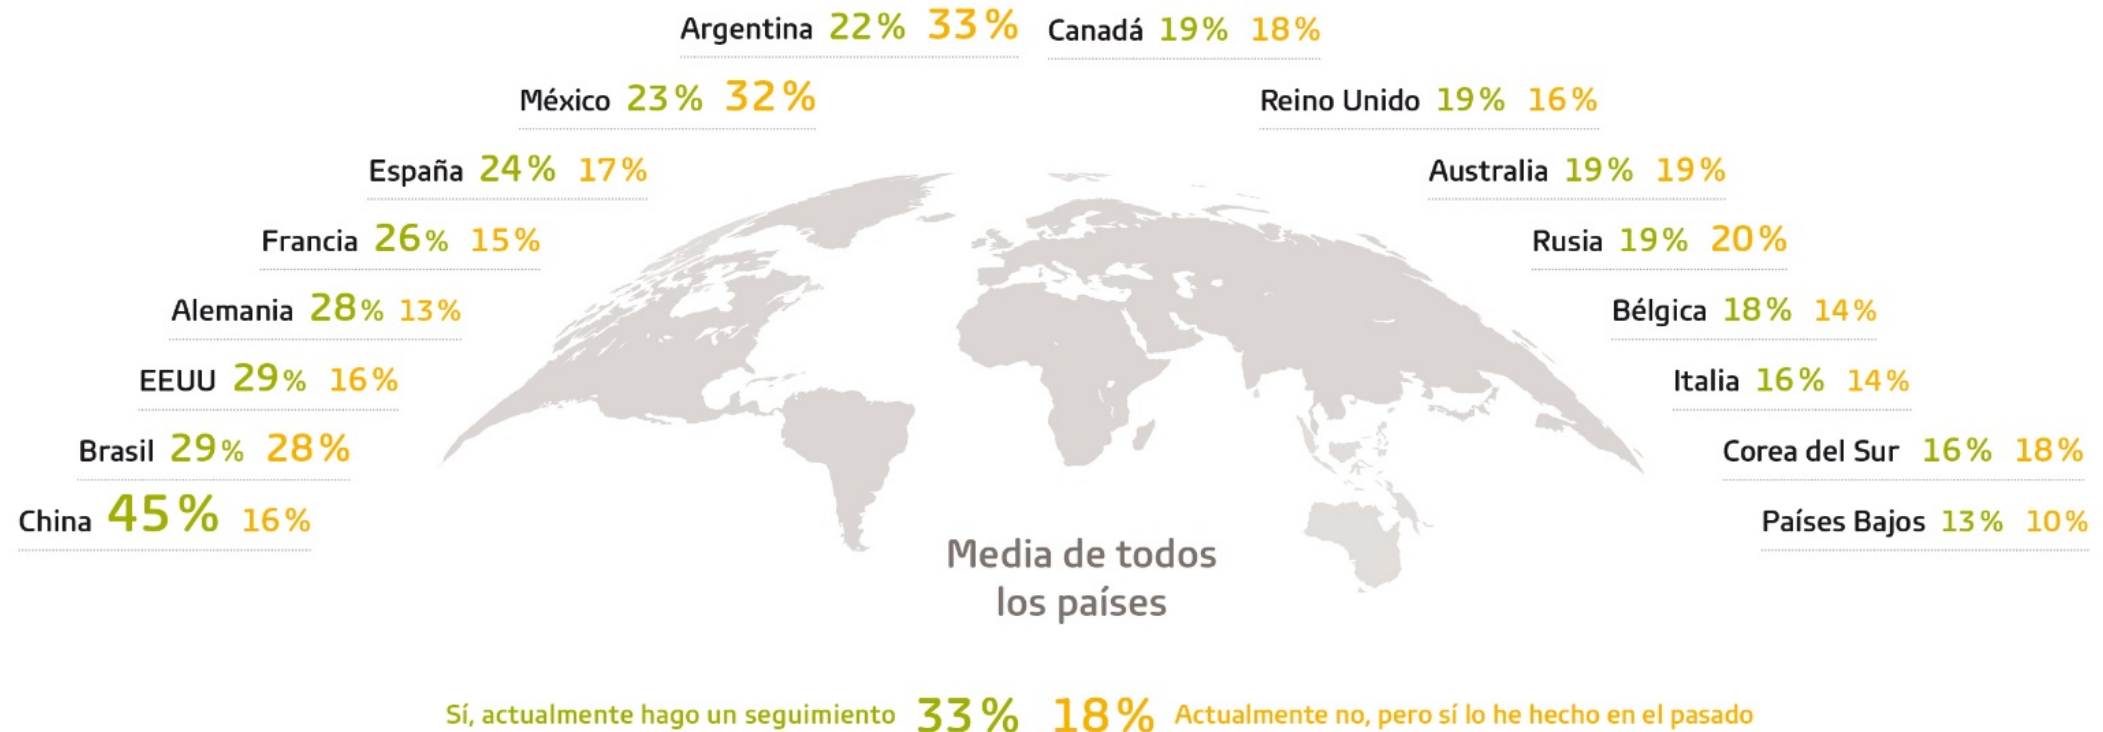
Argentina 22% 33%
México 23% 32%
España 24% 17%
Francia 26% 15%
Alemania 28% 13%
EEUU 29% 16%
Brasil 29% 28%
China 45% 16%

Canadá 19% 18%
Reino Unido 19% 16%
Australia 19% 19%
Rusia 19% 20%
Bélgica 18% 14%
Italia 16% 14%
Corea del Sur 16% 18%
Países Bajos 13% 10%

Media de todos los países

Sí, actualmente hago un seguimiento 33% 18% Actualmente no, pero sí lo he hecho en el pasado